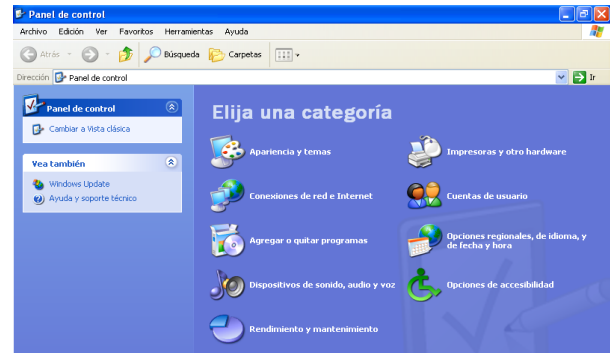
Panel de control

Archivo Edición Ver Favoritos Herramientas Ayuda

Atrás Búsqueda Carpetas

Dirección Panel de control Ir

Panel de control

Cambiar a Vista clásica

Vea también

Windows Update

Ayuda y soporte técnico

Elija una categoría

Apariencia y temas

Impresoras y otro hardware

Conexiones de red e Internet

Cuentas de usuario

Agregar o quitar programas

Opciones regionales, de idioma, y de fecha y hora

Dispositivos de sonido, audio y voz

Opciones de accesibilidad

Rendimiento y mantenimiento